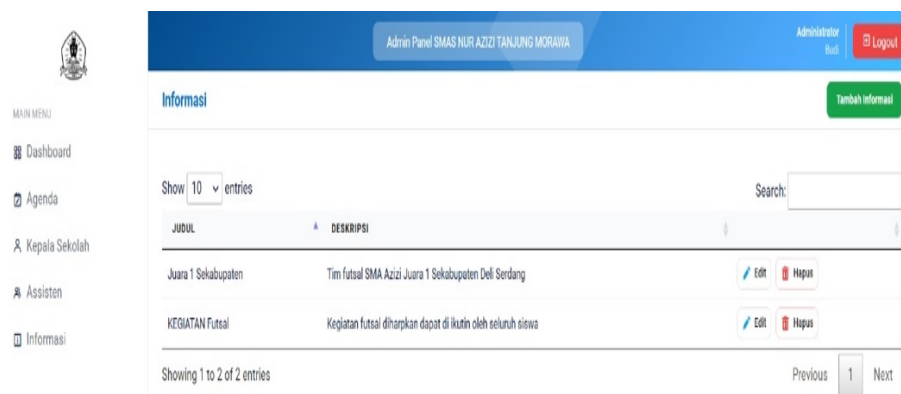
Admin Panel SMAS NUR AZIZI TANJUNG MORAWA

Administrator
Budi

Logout

MAIN MENU

Dashboard

Agenda

Kepala Sekolah

Assisten

Informasi

Informasi

Tambah Informasi

Show 10 entries

Search:

| JUDUL | DESKRIPSI | |
|---|---|---|
| Juara 1 Sekabupaten | Tim futsal SMA Azizi Juara 1 Sekabupaten Deli Serdang | Edit Hapus |
| KEGIATAN Futsal | Kegiatan futsal diharpkan dapat di ikutin oleh seluruh siswa | Edit Hapus |

Showing 1 to 2 of 2 entries

Previous 1 Next